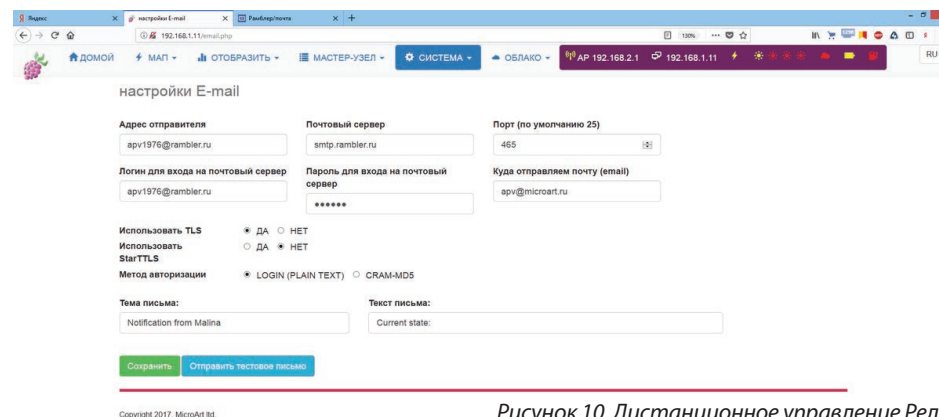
Яндекс | настройки E-mail | Рамблер/почта

192.168.1.11/email.php

130%

RU

ДОМОЙ   МАП   ОТОБРАЗИТЬ   МАСТЕР-УЗЕЛ   СИСТЕМА   ОБЛАКО   AP 192.168.2.1   192.168.1.11

настройки E-mail

Адрес отправителя
apv1976@rambler.ru

Почтовый сервер
smtp.rambler.ru

Порт (по умолчанию 25)
465

Логин для входа на почтовый сервер
apv1976@rambler.ru

Пароль для входа на почтовый сервер
••••••

Куда отправляем почту (email)
apv@microart.ru

Использовать TLS   ДА   НЕТ
Использовать StarTTLS   ДА   НЕТ
Метод авторизации   LOGIN (PLAIN TEXT)   CRAM-MD5

Тема письма:
Notification from Malina

Текст письма:
Current state:

Сохранить   Отправить тестовое письмо

Copyright 2017. MicroArt ltd.

Рисунок 10. Дистанционное управление Рел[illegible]